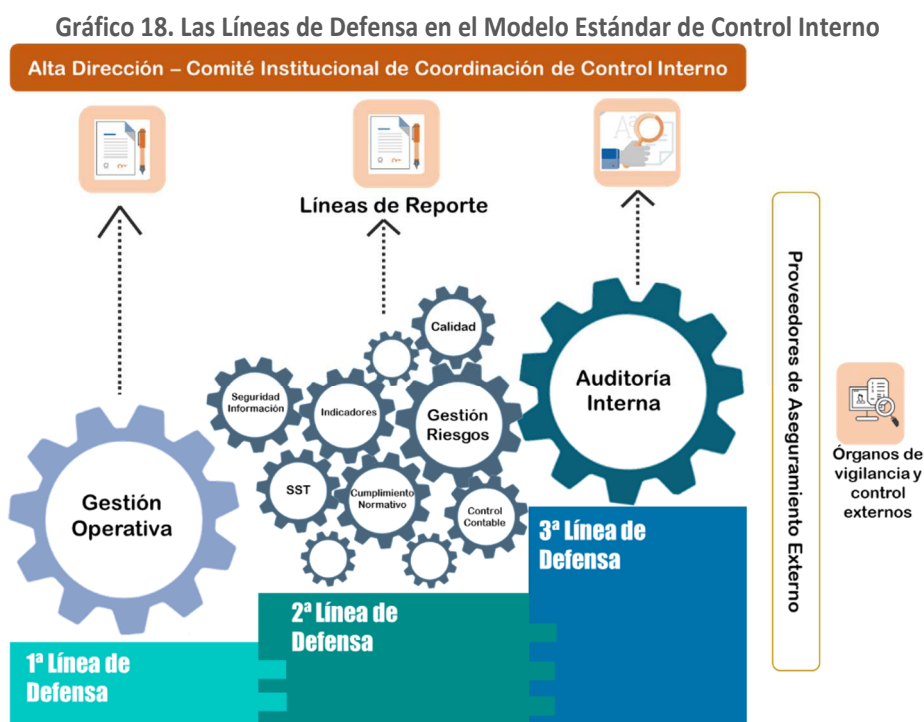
Gráfico 18. Las Líneas de Defensa en el Modelo Estándar de Control Interno

Alta Dirección – Comité Institucional de Coordinación de Control Interno

Líneas de Reporte

Calidad

Auditoría Interna

Seguridad Información

Indicadores

Gestión Riesgos

Gestión Operativa

SST

Cumplimiento Normativo

Control Contable

3ª Línea de Defensa

2ª Línea de Defensa

1ª Línea de Defensa

Proveedores de Aseguramiento Externo

Órganos de vigilancia y control externos